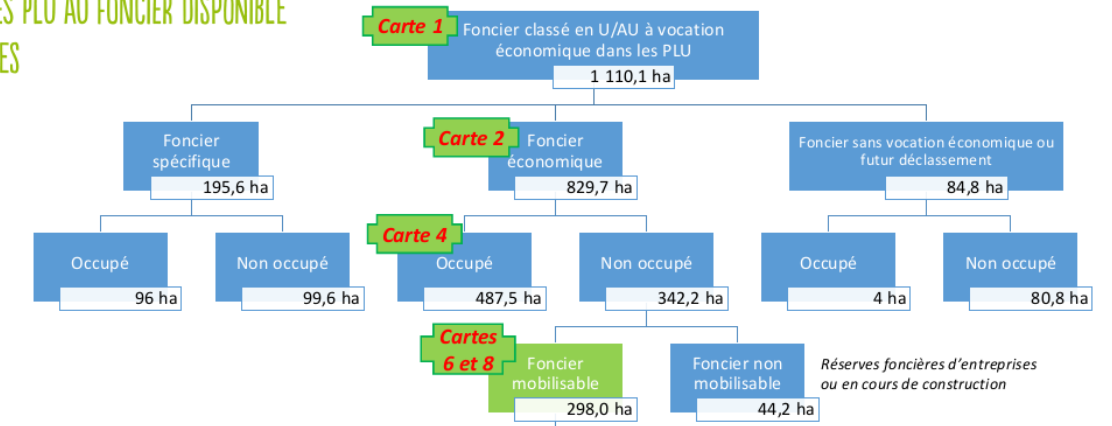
ES PLU AU FONCIER DISPONIBLE
ES

Carte 1
Foncier classé en U/AU à vocation économique dans les PLU
1 110,1 ha

Foncier spécifique
195,6 ha

Carte 2
Foncier économique
829,7 ha

Foncier sans vocation économique ou futur déclassement
84,8 ha

Occupé
96 ha

Non occupé
99,6 ha

Carte 4
Occupé
487,5 ha

Non occupé
342,2 ha

Occupé
4 ha

Non occupé
80,8 ha

Cartes 6 et 8
Foncier mobilisable
298,0 ha

Foncier non mobilisable
44,2 ha

Réserves foncières d'entreprises ou en cours de construction